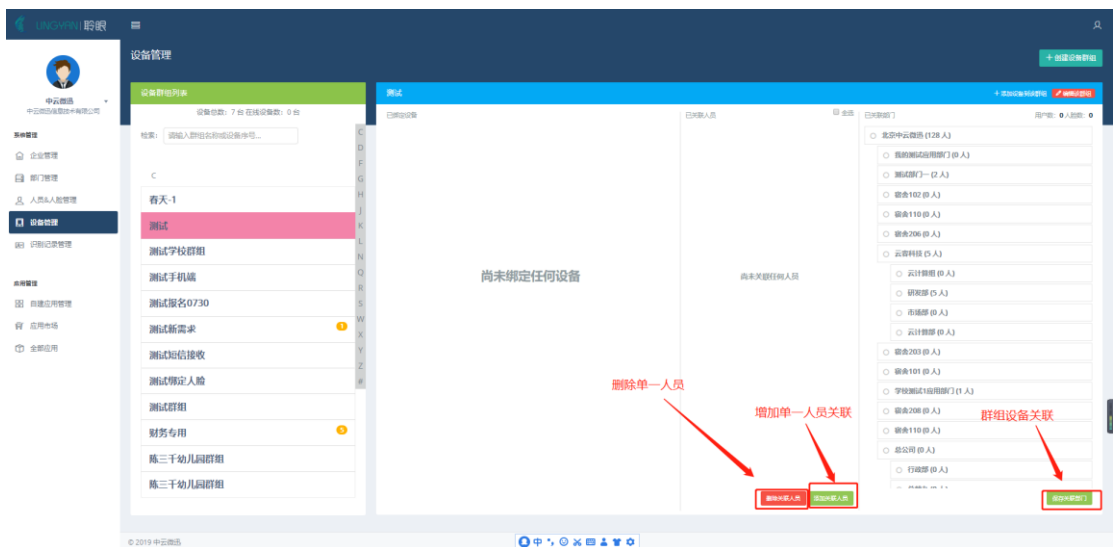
LINGYAN | 聆眼

中云微迅
中云微迅信息技术有限公司

系统管理
企业管理
部门管理
人员&人脸管理
设备管理
识别记录管理

应用管理
自建应用管理
应用市场
全部应用

设备管理
+ 创建设备群组

设备群组列表
设备总数：7 台 在线设备数：0 台
检索：请输入群组名称或设备序号...

C
春天-1
测试
测试学校群组
测试手机端
测试服务0730
测试新需求 1
测试短信接收
测试绑定人脸
测试群组
财务专用 5
陈三千幼儿园群组
陈三千幼儿园群组

C D F G H J K L N Q R S W X Y Z #

测试
+ 添加设备到该群组 编辑群组

已绑定设备
尚未绑定任何设备

已关联人员 全选
尚未关联任何人员

已关联部门 用户数：0 人脸数：0
北京中云微迅 (128 人)
我的测试应用部门 (0 人)
测试部门一 (2 人)
宿舍102 (0 人)
宿舍110 (0 人)
宿舍206 (0 人)
云壹科技 (5 人)
云计算组 (0 人)
研发部 (5 人)
市场部 (0 人)
云计算部 (0 人)
宿舍203 (0 人)
宿舍101 (0 人)
学校测试1应用部门 (1 人)
宿舍208 (0 人)
宿舍110 (0 人)
总公司 (0 人)
行政部 (0 人)

删除单一人员
增加单一人员关联
群组设备关联

删除关联人员
添加关联人员
保存关联部门

© 2019 中云微迅